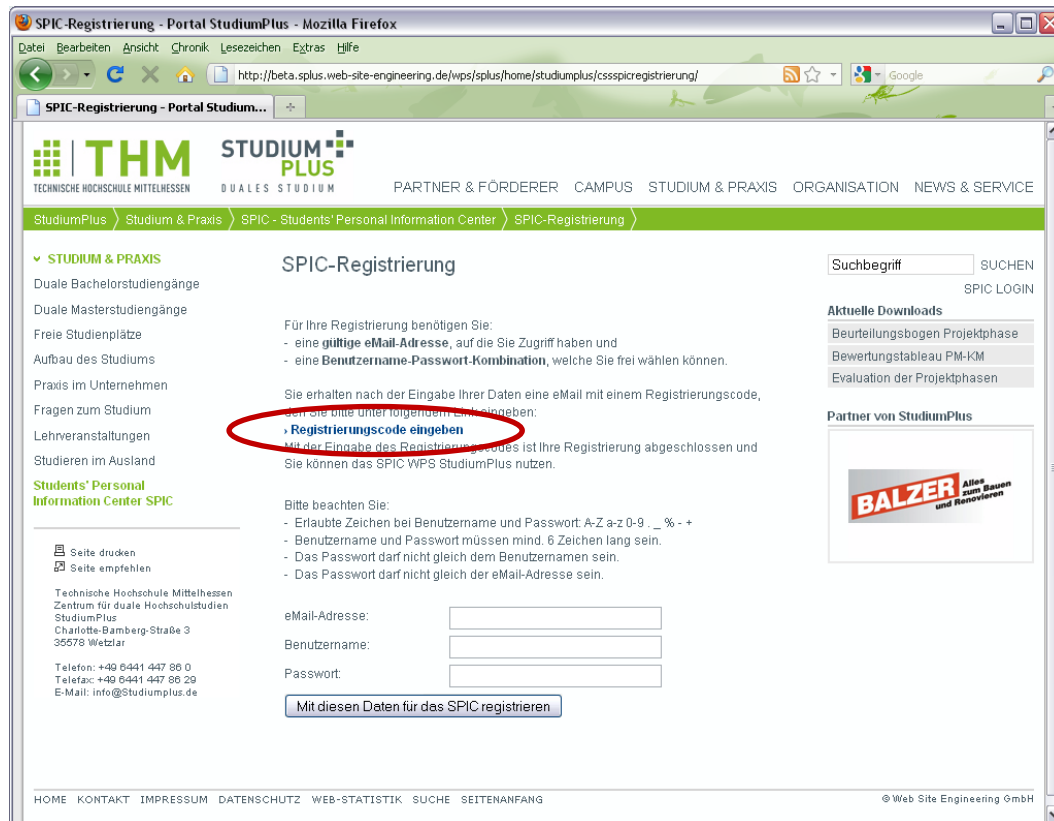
SPIC-Registrierung - Portal StudiumPlus - Mozilla Firefox

Datei Bearbeiten Ansicht Chronik Lesezeichen Extras Hilfe

http://beta.splus.web-site-engineering.de/wps/splus/home/studiumplus/cssspicregistrierung/

Google

SPIC-Registrierung - Portal Studium...

THM
TECHNISCHE HOCHSCHULE MITTELHESSEN

STUDIUM PLUS
DUALES STUDIUM

PARTNER & FÖRDERER CAMPUS STUDIUM & PRAXIS ORGANISATION NEWS & SERVICE

StudiumPlus Studium & Praxis SPIC - Students' Personal Information Center SPIC-Registrierung

STUDIUM & PRAXIS
Duale Bachelorstudiengänge
Duale Masterstudiengänge
Freie Studienplätze
Aufbau des Studiums
Praxis im Unternehmen
Fragen zum Studium
Lehrveranstaltungen
Studieren im Ausland
Students' Personal Information Center SPIC

Seite drucken
Seite empfehlen

Technische Hochschule Mittelhessen
Zentrum für duale Hochschulstudien
StudiumPlus
Charlotte-Bamberg-Straße 3
35578 Wetzlar

Telefon: +49 6441 447 86 0
Telefax: +49 6441 447 86 29
E-Mail: info@Studiumplus.de

SPIC-Registrierung

Für Ihre Registrierung benötigen Sie:
- eine gültige eMail-Adresse, auf die Sie Zugriff haben und
- eine Benutzername-Passwort-Kombination, welche Sie frei wählen können.

Sie erhalten nach der Eingabe Ihrer Daten eine eMail mit einem Registrierungscode, den Sie bitte unter folgendem Link eingeben:
› Registrierungscode eingeben
Mit der Eingabe des Registrierungscodes ist Ihre Registrierung abgeschlossen und Sie können das SPIC WPS StudiumPlus nutzen.

Bitte beachten Sie:
- Erlaubte Zeichen bei Benutzername und Passwort: A-Z a-z 0-9 . _ % - +
- Benutzername und Passwort müssen mind. 6 Zeichen lang sein.
- Das Passwort darf nicht gleich dem Benutzernamen sein.
- Das Passwort darf nicht gleich der eMail-Adresse sein.

eMail-Adresse:
Benutzername:
Passwort:

Mit diesen Daten für das SPIC registrieren

Suchbegriff SUCHEN
SPIC LOGIN

Aktuelle Downloads
Beurteilungsbogen Projektphase
Bewertungstableau PM-KM
Evaluation der Projektphasen

Partner von StudiumPlus

BALZER Alles zum Bauen und Renovieren

HOME KONTAKT IMPRESSUM DATENSCHUTZ WEB-STATISTIK SUCHE SEITENANFANG

© Web Site Engineering GmbH